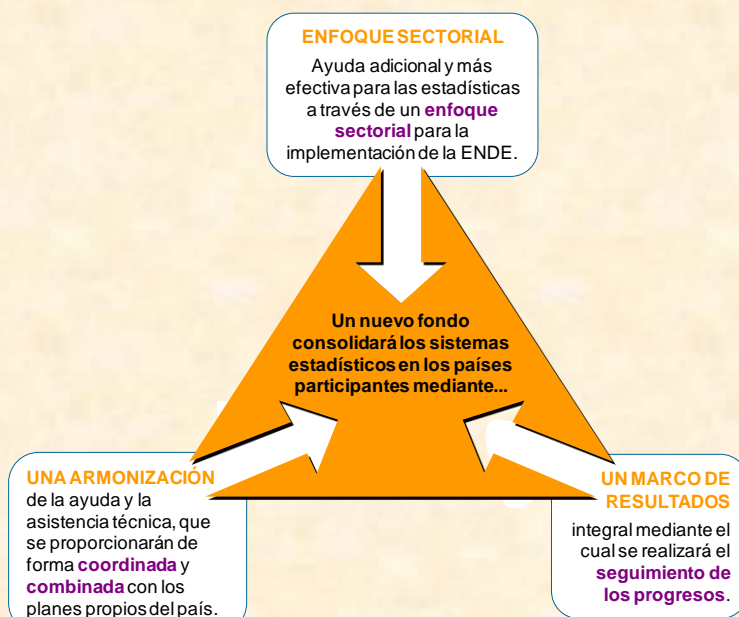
ENFOQUE SECTORIAL

Ayuda adicional y más efectiva para las estadísticas a través de un enfoque sectorial para la implementación de la ENDE.

Un nuevo fondo consolidará los sistemas estadísticos en los países participantes mediante...

UNA ARMONIZACIÓN de la ayuda y la asistencia técnica, que se proporcionarán de forma coordinada y combinada con los planes propios del país.

UN MARCO DE RESULTADOS integral mediante el cual se realizará el seguimiento de los progresos.